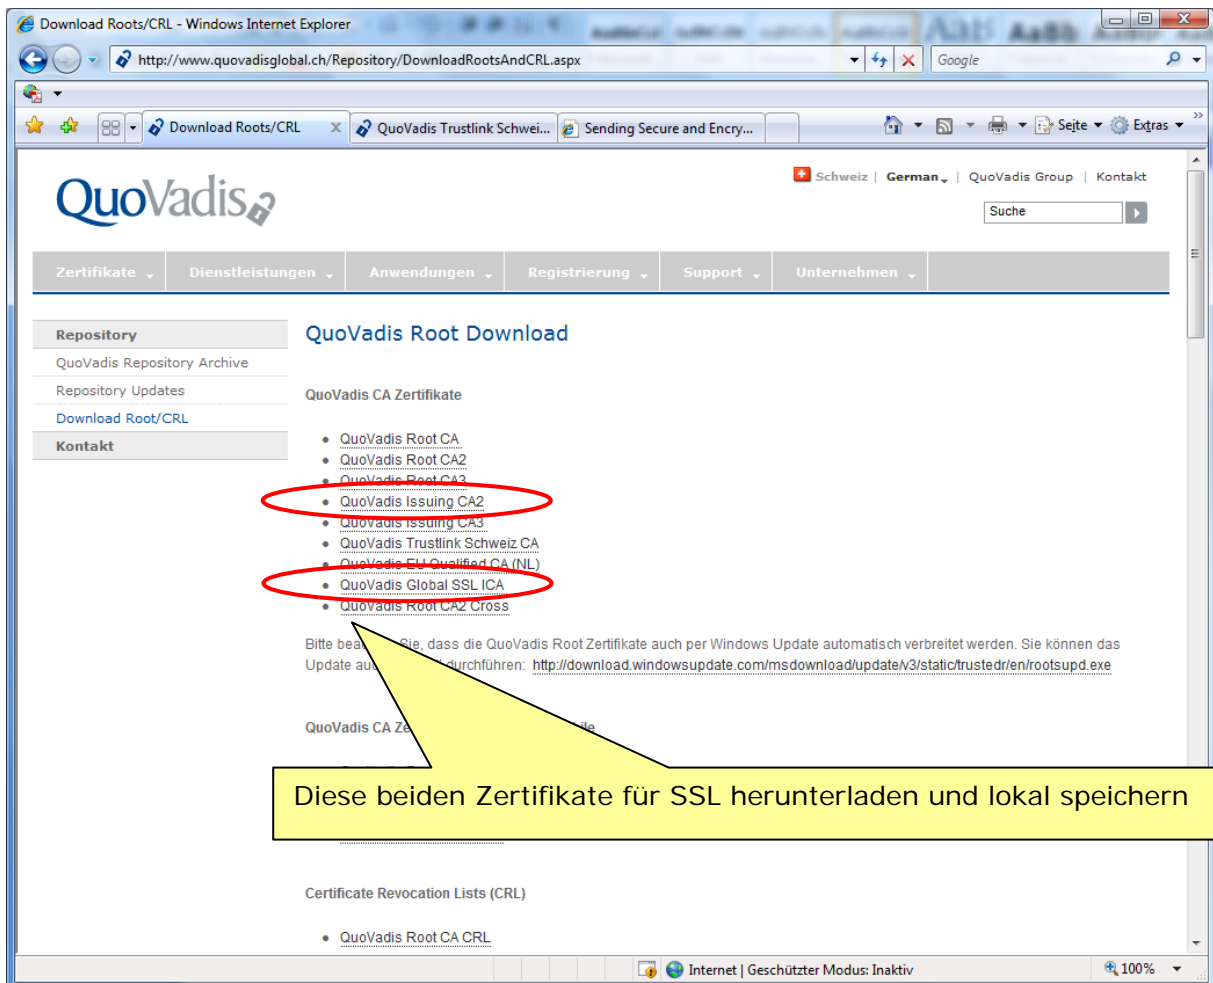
Download Roots/CRL - Windows Internet Explorer

http://www.quovadisglobal.ch/Repository/DownloadRootsAndCRL.aspx

Google

Download Roots/CRL | QuoVadis Trustlink Schwei... | Sending Secure and Ency...

Seite | Extras

QuoVadis

Schweiz | German | QuoVadis Group | Kontakt

Suche

Zertifikate | Dienstleistungen | Anwendungen | Registrierung | Support | Unternehmen

Repository
QuoVadis Repository Archive
Repository Updates
Download Root/CRL
Kontakt

QuoVadis Root Download

QuoVadis CA Zertifikate

- QuoVadis Root CA
- QuoVadis Root CA2
- QuoVadis Root CA3
- QuoVadis Issuing CA2
- QuoVadis Issuing CA3
- QuoVadis Trustlink Schweiz CA
- QuoVadis EU Qualified CA (NL)
- QuoVadis Global SSL ICA
- QuoVadis Root CA2 Cross

Bitte bea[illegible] Sie, dass die QuoVadis Root Zertifikate auch per Windows Update automatisch verbreitet werden. Sie können das Update au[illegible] durchführen: http://download.windowsupdate.com/msdownload/update/v3/static/trustedr/en/rootsupd.exe

QuoVadis CA Ze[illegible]ile

Diese beiden Zertifikate für SSL herunterladen und lokal speichern

Certificate Revocation Lists (CRL)

- QuoVadis Root CA CRL

Internet | Geschützter Modus: Inaktiv

100%